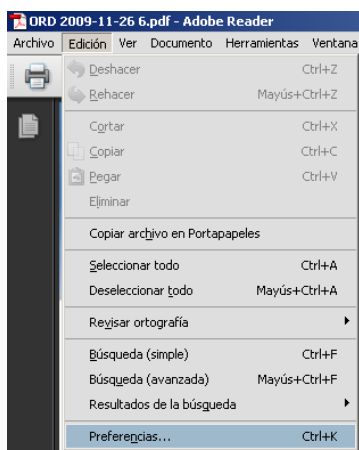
ORD 2009-11-26 6.pdf - Adobe Reader

Archivo Edición Ver Documento Herramientas Ventana

Deshacer Ctrl+Z
Rehacer Mayús+Ctrl+Z
Cortar Ctrl+X
Copiar Ctrl+C
Pegar Ctrl+V
Eliminar
Copiar archivo en Portapapeles
Seleccionar todo Ctrl+A
Deseleccionar todo Mayús+Ctrl+A
Revisar ortografía
Búsqueda (simple) Ctrl+F
Búsqueda (avanzada) Mayús+Ctrl+F
Resultados de la búsqueda
Preferencias... Ctrl+K